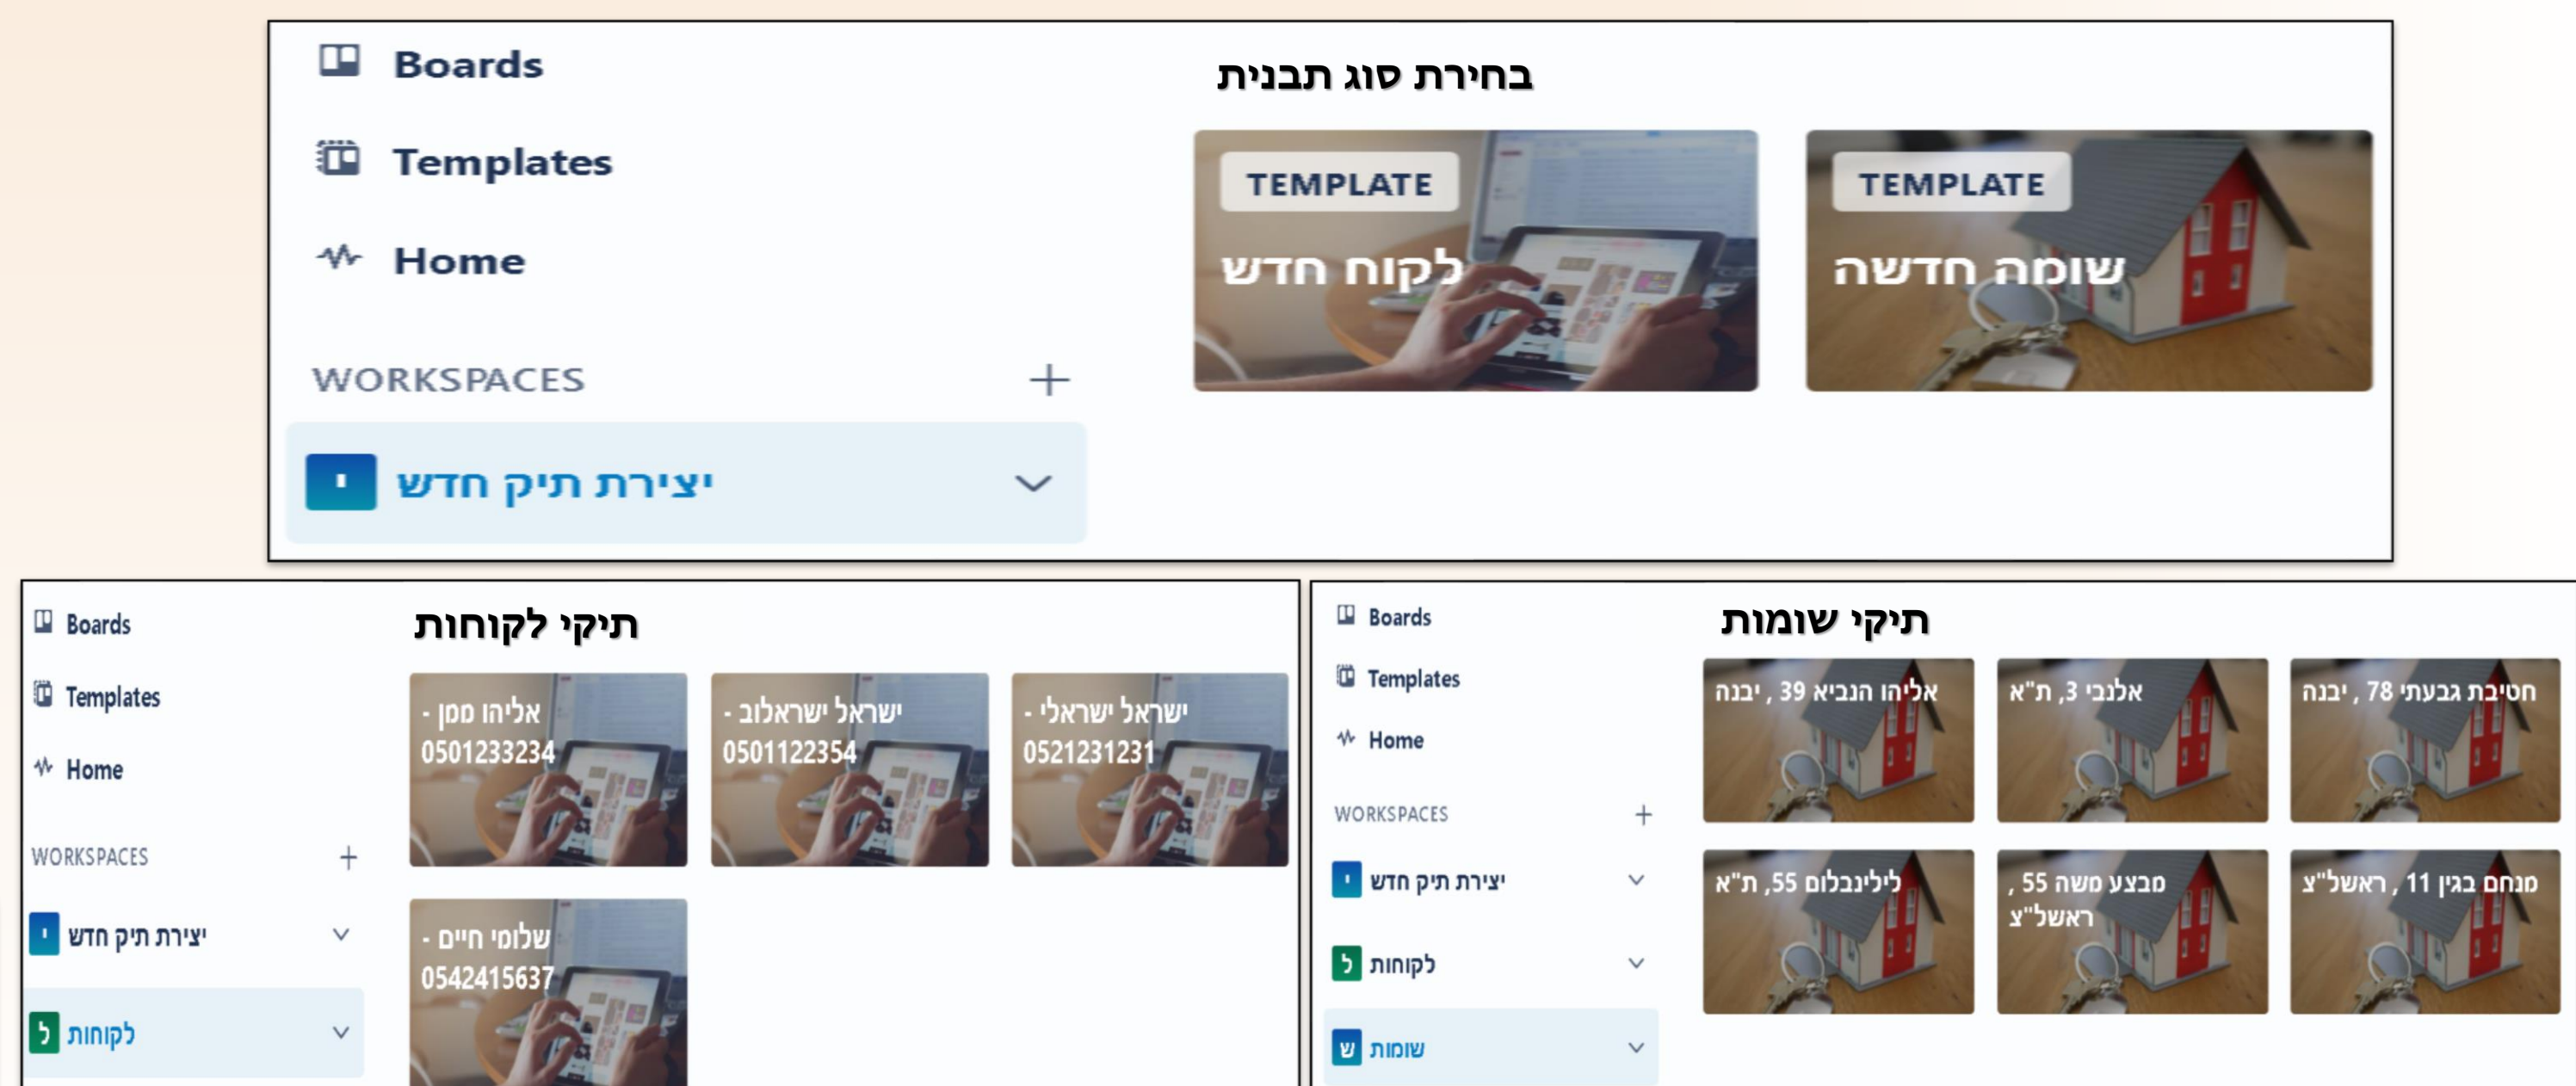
Boards
Templates
Home
WORKSPACES +
י יצירת תיק חדש

בחירת סוג תבנית

TEMPLATE
לקוח חדש

TEMPLATE
שומה חדשה

Boards
Templates
Home
WORKSPACES +
י יצירת תיק חדש
ל לקוחות

תיקי לקוחות

אליהו ממן - 0501233234

ישראל ישראלוב - 0501122354

ישראל ישראלי - 0521231231

שלומי חיים - 0542415637

Boards
Templates
Home
WORKSPACES +
י יצירת תיק חדש
ל לקוחות
ש שומות

תיקי שומות

אליהו הנביא 39 , יבנה

אלנבי 3, ת"א

חטיבת גבעתי 78 , יבנה

לילינבלום 55, ת"א

מבצע משה 55 , ראשל"צ

מנחם בגין 11 , ראשל"צ